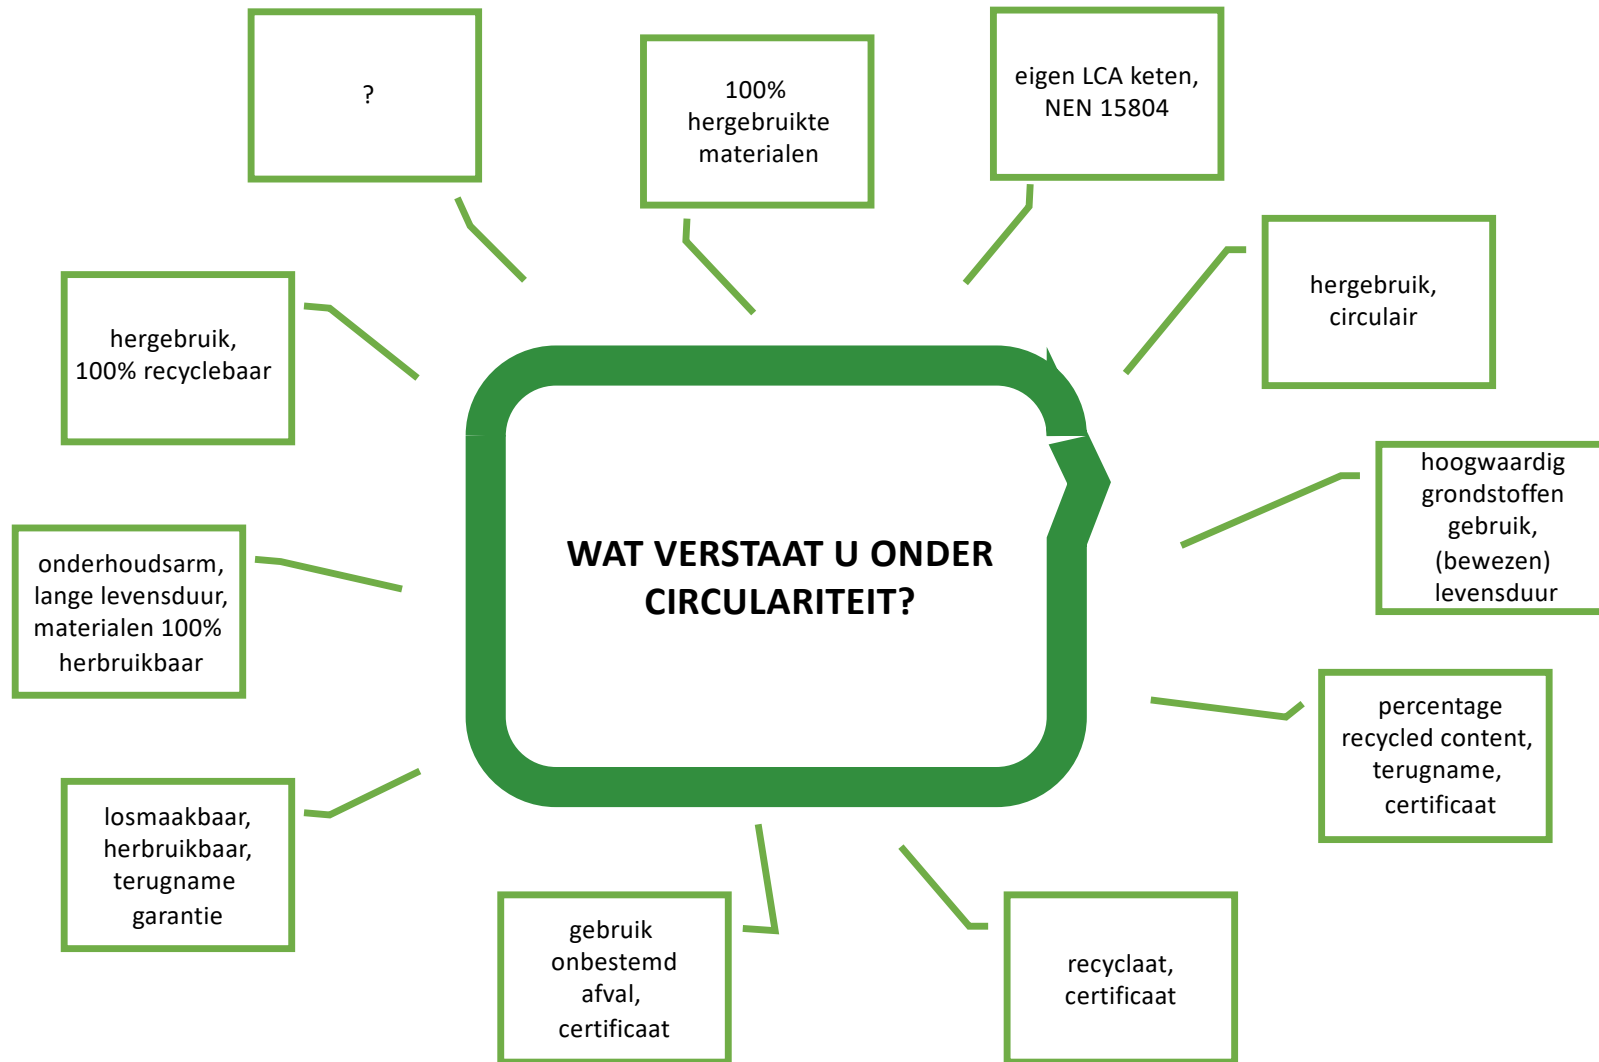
?

100% hergebruikte materialen

eigen LCA keten, NEN 15804

hergebruik, circulair

hoogwaardig grondstoffen gebruik, (bewezen) levensduur

percentage recycled content, terugname, certificaat

recyclaat, certificaat

gebruik onbestemd afval, certificaat

losmaakbaar, herbruikbaar, terugname garantie

onderhoudsarm, lange levensduur, materialen 100% herbruikbaar

hergebruik, 100% recyclebaar

WAT VERSTAAT U ONDER CIRCULARITEIT?